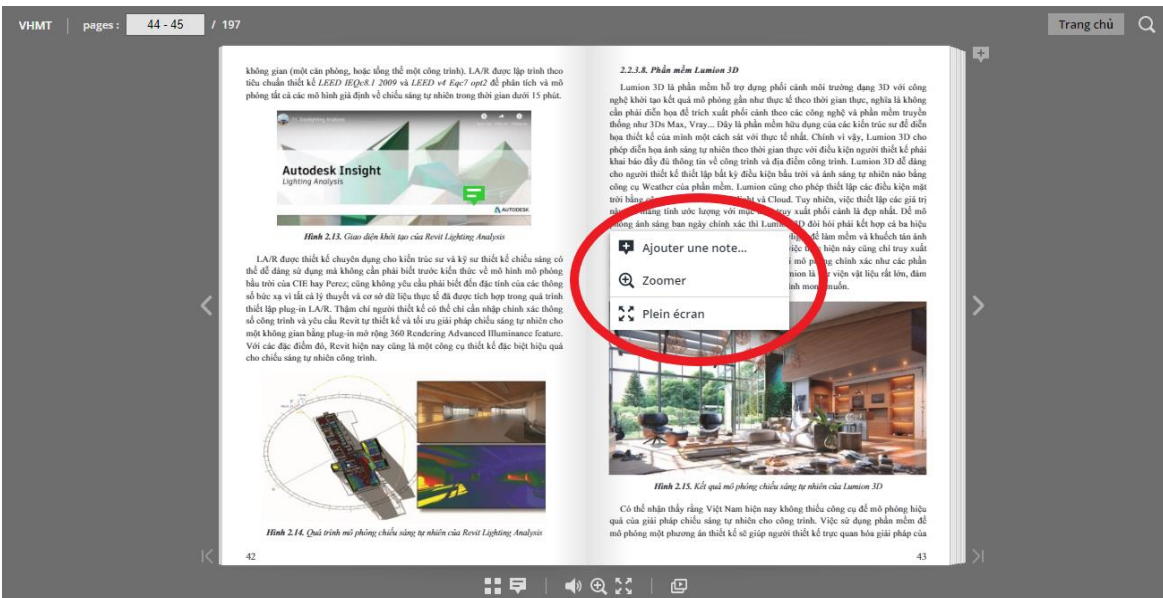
VHMT | pages : 44 - 45 / 197

Trang chủ

không gian (một căn phòng, hoặc tổng thể một công trình). LA/R được lập trình theo tiêu chuẩn thiết kế LEED IEQc8.1 2009 và LEED v4 Eqc7 opt2 để phân tích và mô phỏng tất cả các mô hình giả định về chiếu sáng tự nhiên trong thời gian dưới 15 phút.

Autodesk Insight
Lighting Analysis
AUTODESK

Hình 2.13. Giao diện khởi tạo của Revit Lighting Analysis

LA/R được thiết kế chuyên dụng cho kiến trúc sư và kỹ sư thiết kế chiếu sáng có thể dễ dàng sử dụng mà không cần phải biết trước kiến thức về mô hình mô phỏng bầu trời của CIE hay Perez; cũng không yêu cầu phải biết đến đặc tính của các thông số bức xạ vì tất cả lý thuyết và cơ sở dữ liệu thực tế đã được tích hợp trong quá trình thiết lập plug-in LA/R. Thậm chí người thiết kế có thể chỉ cần nhập chính xác thông số công trình và yêu cầu Revit tự thiết kế và tối ưu giải pháp chiếu sáng tự nhiên cho một không gian bằng plug-in mở rộng 360 Rendering Advanced Illuminance feature. Với các đặc điểm đó, Revit hiện nay cũng là một công cụ thiết kế đặc biệt hiệu quả cho chiếu sáng tự nhiên công trình.

Hình 2.14. Quá trình mô phỏng chiếu sáng tự nhiên của Revit Lighting Analysis

42

2.2.3.8. Phần mềm Lumion 3D

Lumion 3D là phần mềm hỗ trợ dựng phối cảnh môi trường dạng 3D với công nghệ khởi tạo kết quả mô phỏng gần như thực tế theo thời gian thực, nghĩa là không cần phải diễn họa để trích xuất phối cảnh theo các công nghệ và phần mềm truyền thống như 3Ds Max, Vray... Đây là phần mềm hữu dụng của các kiến trúc sư để diễn họa thiết kế của mình một cách sát với thực tế nhất. Chính vì vậy, Lumion 3D cho phép diễn họa ánh sáng tự nhiên theo thời gian thực với điều kiện người thiết kế phải khai báo đầy đủ thông tin về công trình và địa điểm công trình. Lumion 3D dễ dàng cho người thiết kế thiết lập bất kỳ điều kiện bầu trời và ánh sáng tự nhiên nào bằng công cụ Weather của phần mềm. Lumion cũng cho phép thiết lập các điều kiện mặt trời bằng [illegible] light và Cloud. Tuy nhiên, việc thiết lập các giá trị nà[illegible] mang tính ước lượng với mục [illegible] truy xuất phối cảnh là đẹp nhất. Để mô phỏng ánh sáng ban ngày chính xác thì Lumi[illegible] D đòi hỏi phải kết hợp cả ba hiệu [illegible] để làm mềm và khuếch tán ảnh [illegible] iệc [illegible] hiện này cũng chỉ truy xuất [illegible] mô p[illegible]ng chính xác như các phần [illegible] mion là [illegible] viện vật liệu rất lớn, đảm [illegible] nh mon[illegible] muốn.

Ajouter une note...
Zoomer
Plein écran

Hình 2.15. Kết quả mô phỏng chiếu sáng tự nhiên của Lumion 3D

Có thể nhận thấy rằng Việt Nam hiện nay không thiếu công cụ để mô phỏng hiệu quả của giải pháp chiếu sáng tự nhiên cho công trình. Việc sử dụng phần mềm để mô phỏng một phương án thiết kế sẽ giúp người thiết kế trực quan hóa giải pháp của

43